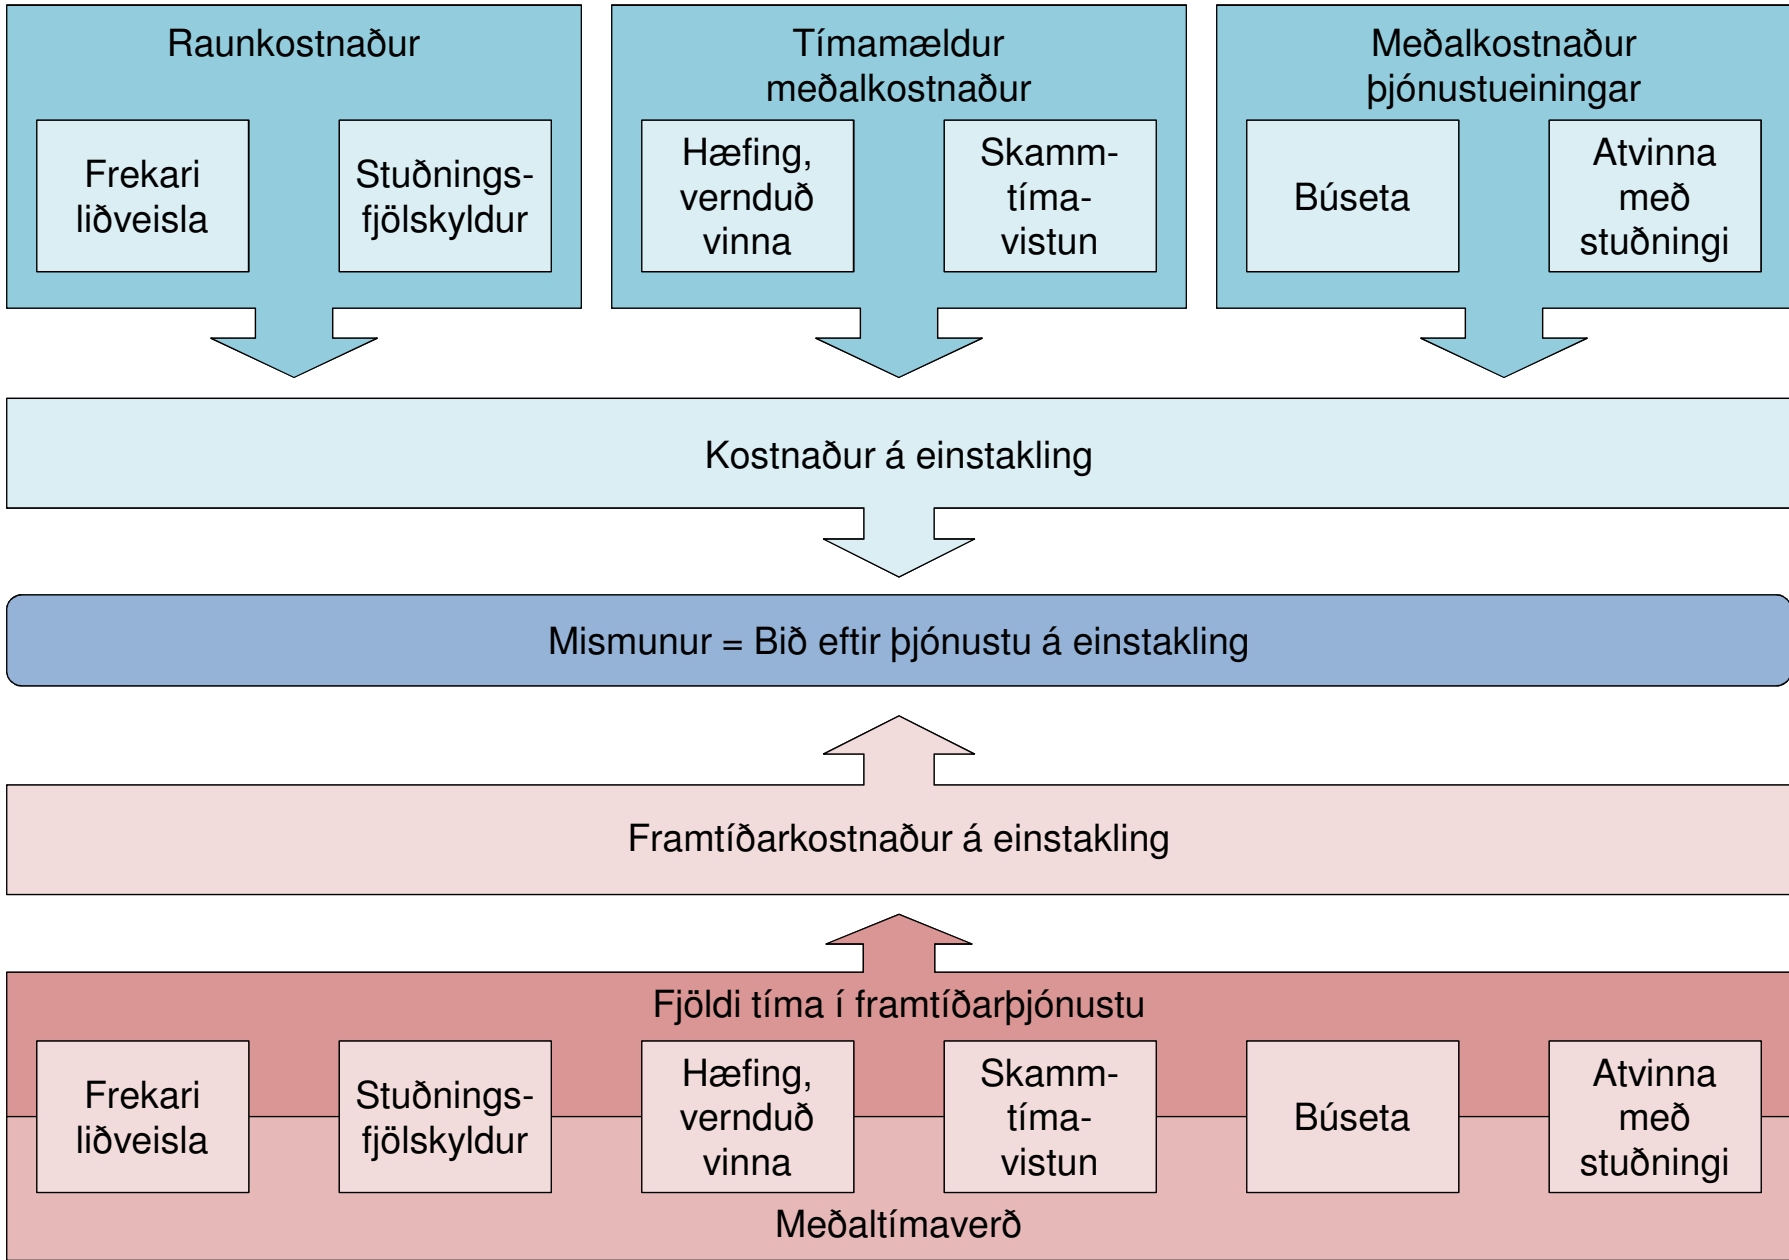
Raunkostnaður

Frekari liðveisla

Stuðningsfjölskyldur

Tímamældur meðalkostnaður

Hæfing, vernduð vinna

Skammtímavistun

Meðalkostnaður þjónustueiningar

Búseta

Atvinna með stuðningi

Kostnaður á einstakling

Mismunur = Bið eftir þjónustu á einstakling

Framtíðarkostnaður á einstakling

Fjöldi tíma í framtíðarþjónustu

Frekari liðveisla

Stuðningsfjölskyldur

Hæfing, vernduð vinna

Skammtímavistun

Búseta

Atvinna með stuðningi

Meðaltímaverð